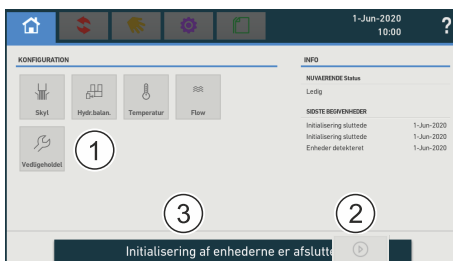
1-Jun-2020
10:00
?

KONFIGURATION

Skyl
Hydr.balan.
Temperatur
Flow
Vedligeholdel

1

INFO

NUVAERENDE Status
Ledig

SIDSTE BEGIVENHEDER
Initialisering sluttede 1-Jun-2020
Initialisering sluttede 1-Jun-2020
Enheder detekteret 1-Jun-2020

3

2

Initialisering af enhederne er afslutt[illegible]